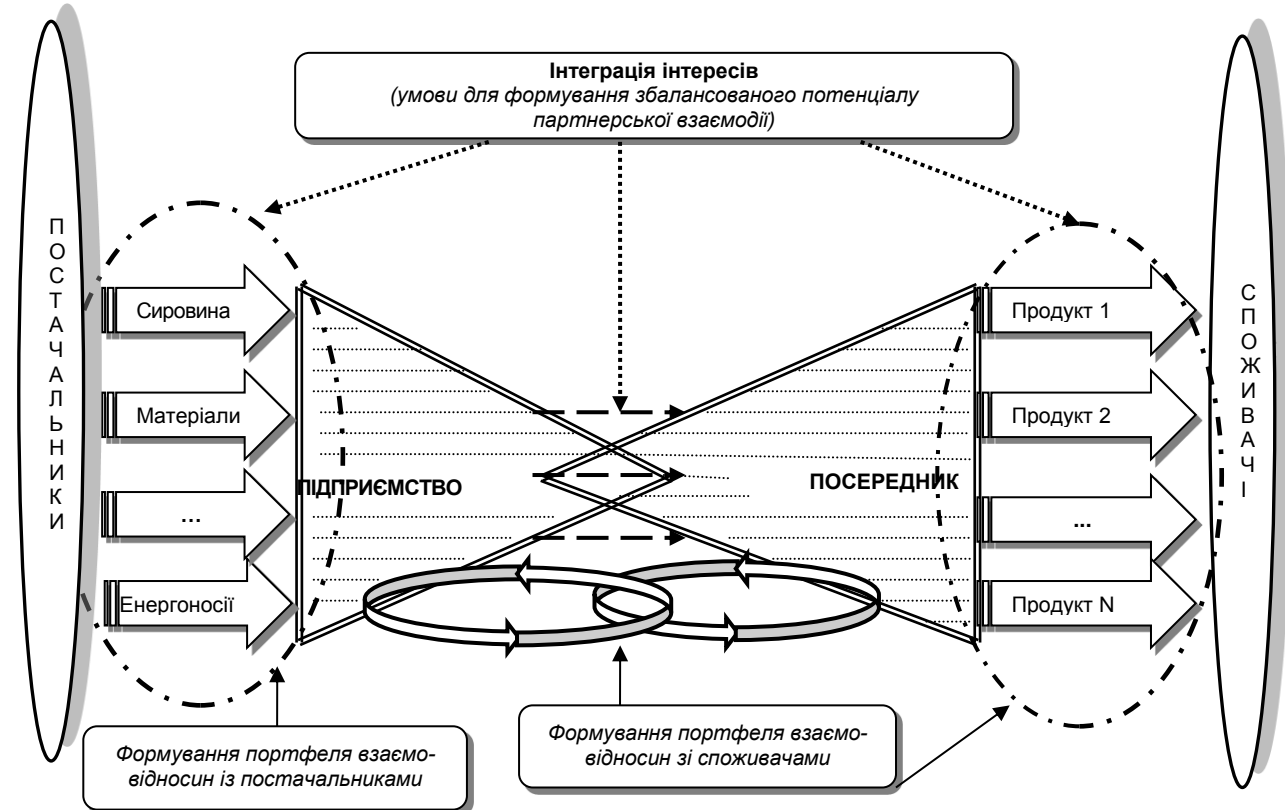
**Інтеграція інтересів**
*(умови для формування збалансованого потенціалу партнерської взаємодії)*

П
О
С
Т
А
Ч
А
Л
Ь
Н
И
К
И

Сировина

Матеріали

...

Енергоносії

ПІДПРИЄМСТВО

ПОСЕРЕДНИК

Продукт 1

Продукт 2

...

Продукт N

С
П
О
Ж
И
В
А
Ч
І

*Формування портфеля взаємовідносин із постачальниками*

*Формування портфеля взаємовідносин зі споживачами*